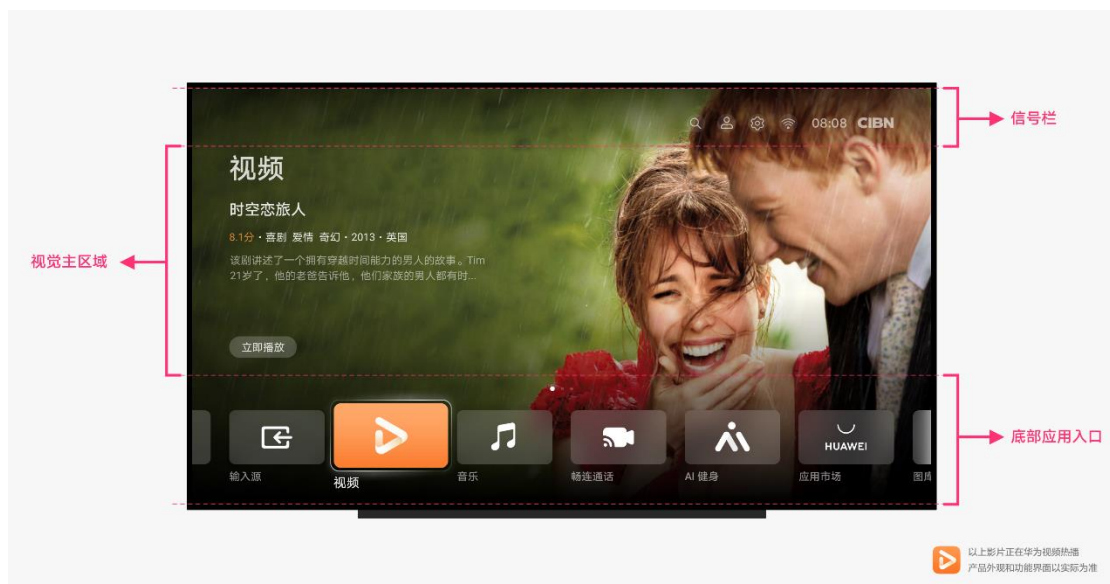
08:08 CIBN

信号栏

视频

时空恋旅人

8.1分 · 喜剧 爱情 奇幻 · 2013 · 英国

该剧讲述了一个拥有穿越时间能力的男人的故事。Tim 21岁了，他的老爸告诉他，他们家族的男人都有时...

视觉主区域

立即播放

输入源

视频

音乐

畅连通话

AI 健身

HUAWEI

应用市场

图局

底部应用入口

以上影片正在华为视频热播
产品外观和功能界面以实际为准